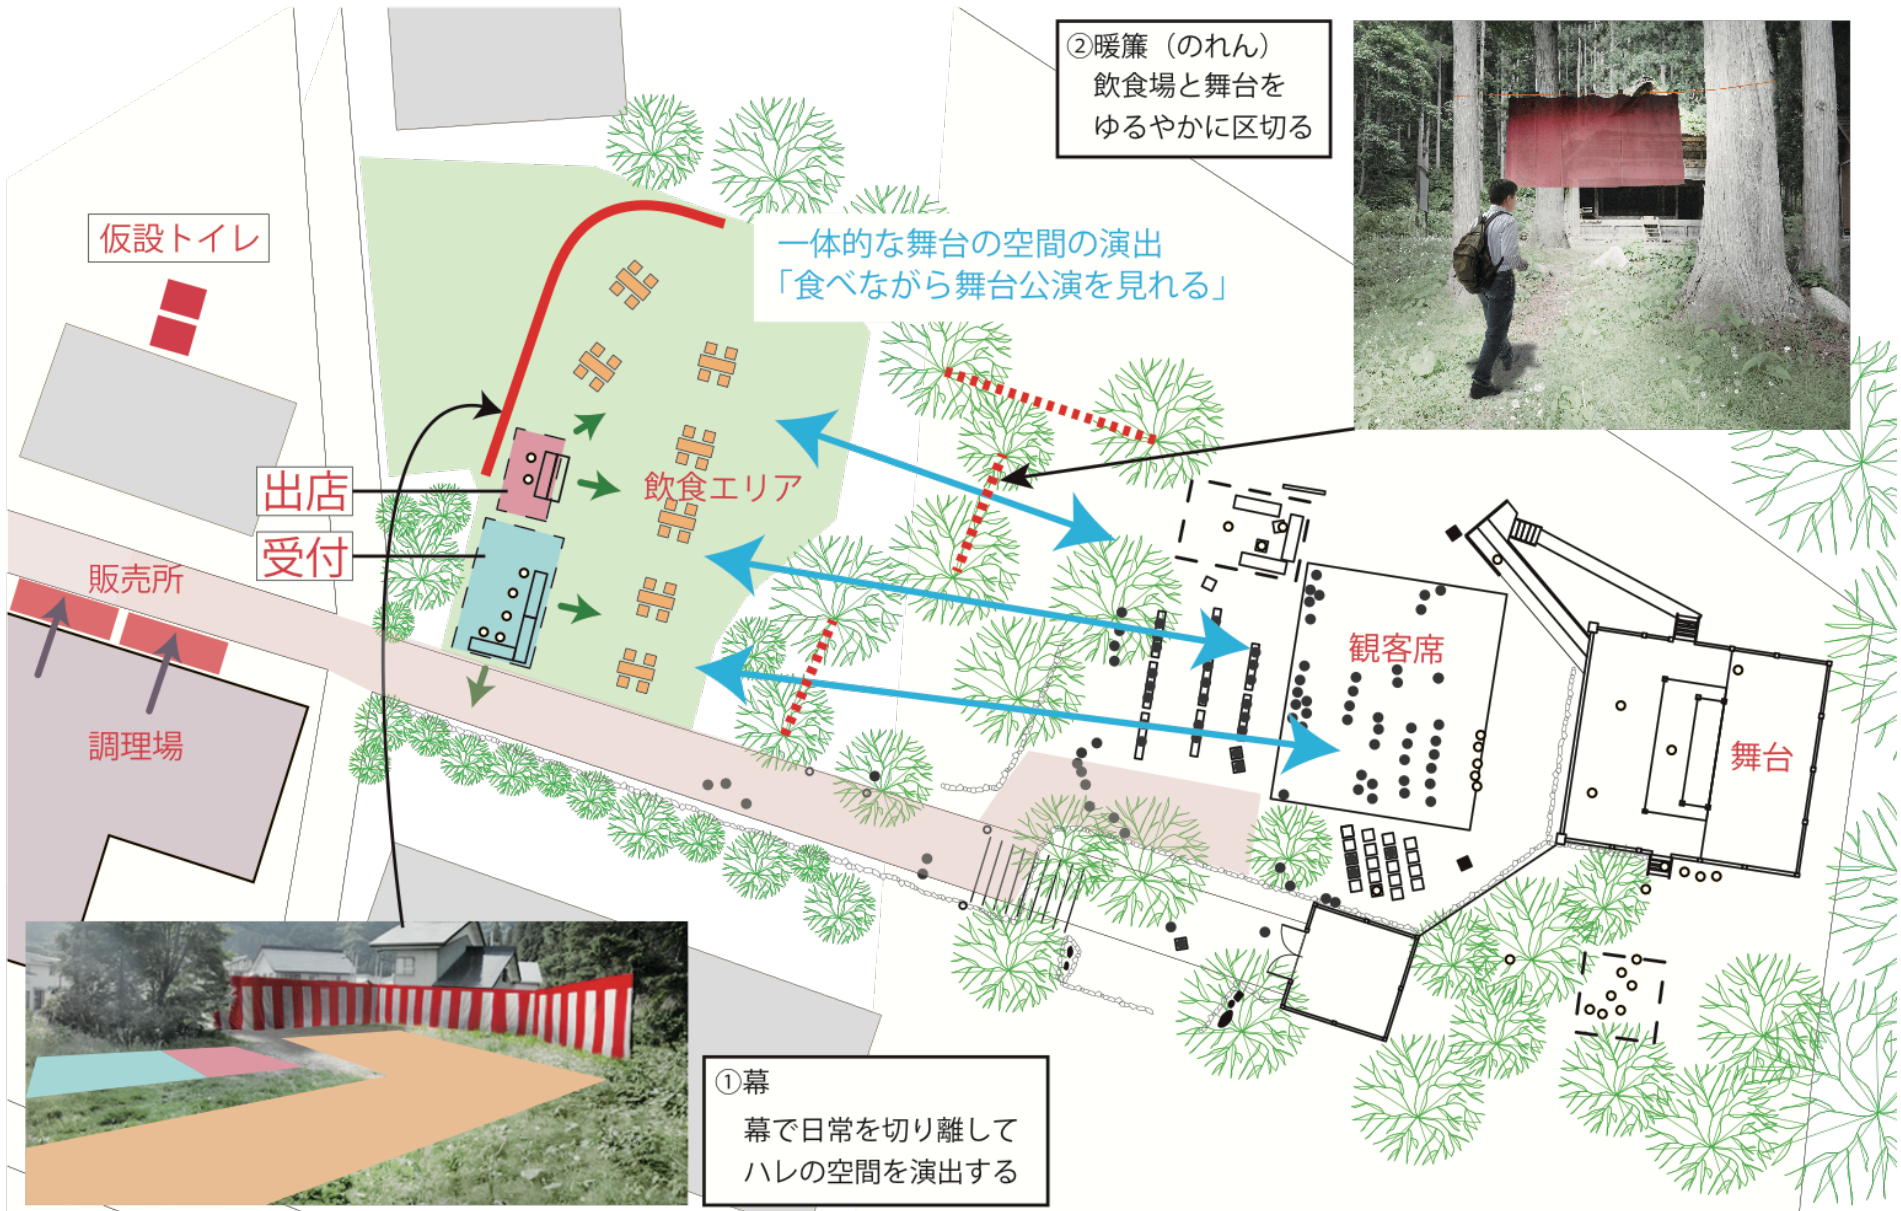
②暖簾（のれん）
飲食場と舞台を
ゆるやかに区切る

仮設トイレ

一体的な舞台の空間の演出
「食べながら舞台公演を見れる」

出店

受付

飲食エリア

販売所

調理場

観客席

舞台

①幕
幕で日常を切り離して
ハレの空間を演出する